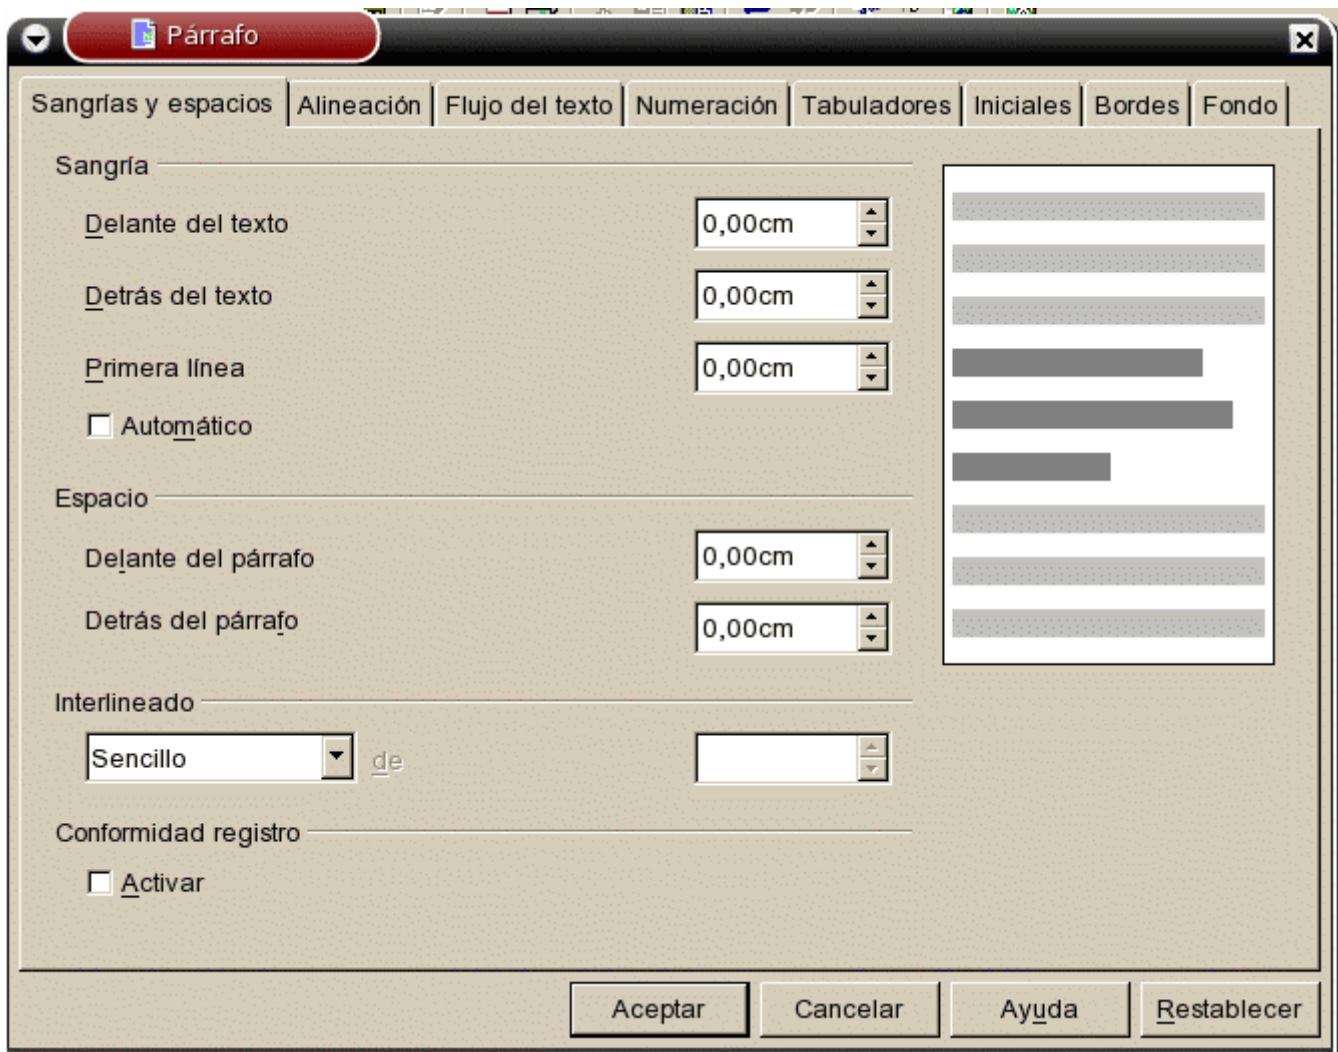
Párrafo

Sangrías y espacios | Alineación | Flujo del texto | Numeración | Tabuladores | Iniciales | Bordes | Fondo

Sangría

Delante del texto 0,00cm

Detrás del texto 0,00cm

Primera línea 0,00cm

Automático

Espacio

Delante del párrafo 0,00cm

Detrás del párrafo 0,00cm

Interlineado

Sencillo de

Conformidad registro

Activar

Aceptar Cancelar Ayuda Restablecer